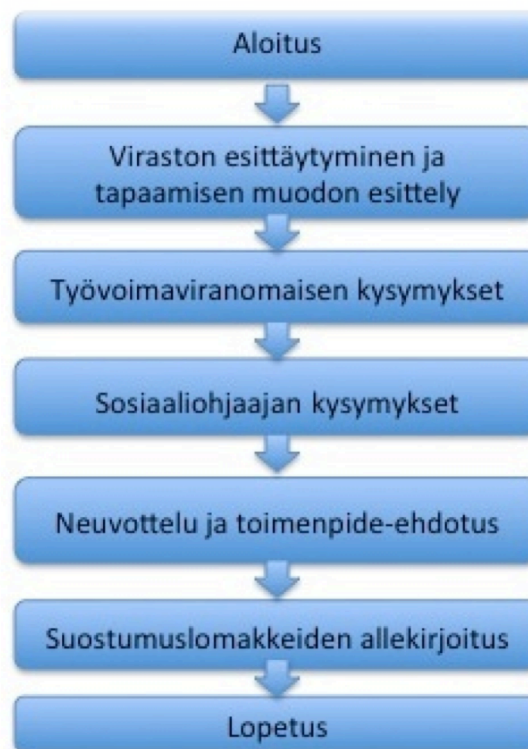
Aloitus

Viraston esittäytyminen ja tapaamisen muodon esittely

Työvoimaviranomaisen kysymykset

Sosiaaliohjaajan kysymykset

Neuvottelu ja toimenpide-ehdotus

Suostumuslomakkeiden allekirjoitus

Lopetus